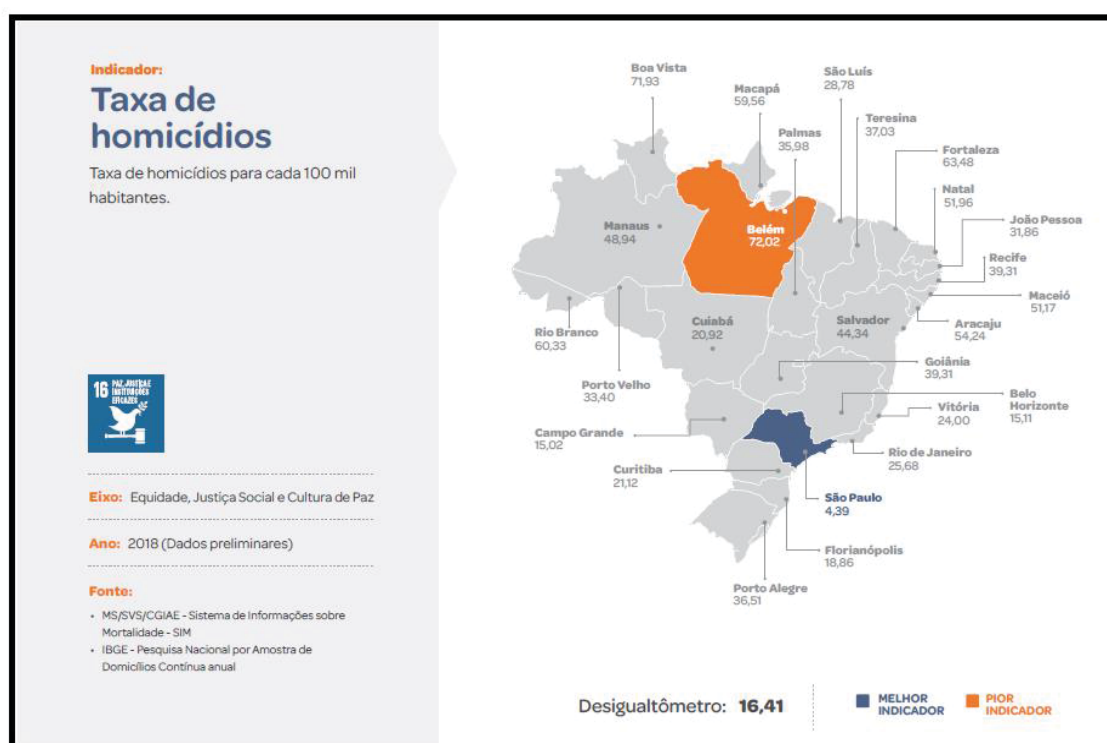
Indicador:
Taxa de homicídios

Taxa de homicídios para cada 100 mil habitantes.

16 PAZ, JUSTIÇA E INSTITUIÇÕES EFICAZES

Eixo: Equidade, Justiça Social e Cultura de Paz

Ano: 2018 (Dados preliminares)

Fonte:
- MS/SVS/CGIAE - Sistema de Informações sobre Mortalidade - SIM
- IBGE - Pesquisa Nacional por Amostra de Domicílios Contínua anual

Boa Vista 71,93
Macapá 59,56
São Luís 28,78
Teresina 37,03
Palmas 35,98
Fortaleza 63,48
Natal 51,96
João Pessoa 31,86
Manaus 48,94
Belém 72,02
Recife 39,31
Maceió 51,17
Rio Branco 60,33
Cuiabá 20,92
Salvador 44,34
Aracaju 54,24
Goiânia 39,31
Porto Velho 33,40
Belo Horizonte 15,11
Vitória 24,00
Campo Grande 15,02
Rio de Janeiro 25,68
Curitiba 21,12
São Paulo 4,39
Florianópolis 18,86
Porto Alegre 36,51

Desigualtômetro: 16,41

MELHOR INDICADOR
PIOR INDICADOR